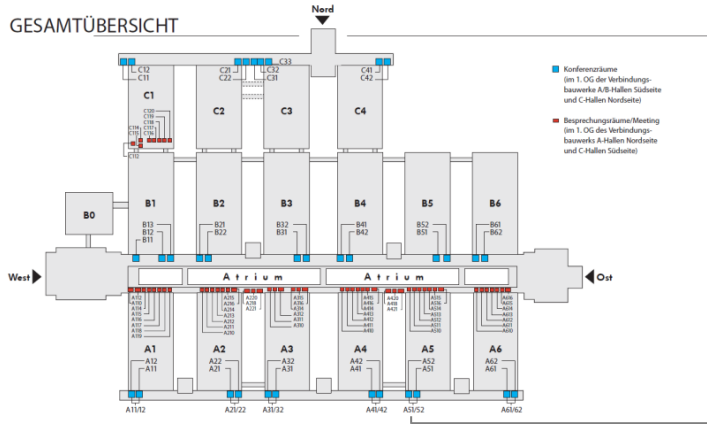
GESAMTÜBERSICHT

Nord

Konferenzräume (im 1. OG der Verbindungsbauwerke A/B-Hallen Südseite und C-Hallen Nordseite)

Besprechungsräume/Meeting (im 1. OG des Verbindungsbauwerks A-Hallen Nordseite und C-Hallen Südseite)

C12
C11
C21
C22
C32
C31
C33
C41
C42

C1
C2
C3
C4

C120
C119
C118
C117
C116
C115
C114
C113
C112

B0
B1
B2
B3
B4
B5
B6

B13
B12
B11
B21
B22
B32
B31
B41
B42
B52
B51
B61
B62

West
Ost

Atrium
Atrium

A12
A13
A14
A15
A16
A17
A18
A19
A110
A123
A124
A125
A126
A127
A128
A220
A219
A221
A222
A223
A224
A225
A226
A227
A228
A229
A230
A231
A232
A233
A234
A235
A420
A418
A421
A431
A432
A433
A434
A435
A436
A437
A438
A439
A440
A441
A442
A443
A444
A445
A446

A1
A12
A11
A2
A22
A21
A3
A32
A31
A4
A42
A41
A5
A52
A51
A6
A62
A61

A11/12
A21/22
A31/32
A41/42
A51/52
A61/62